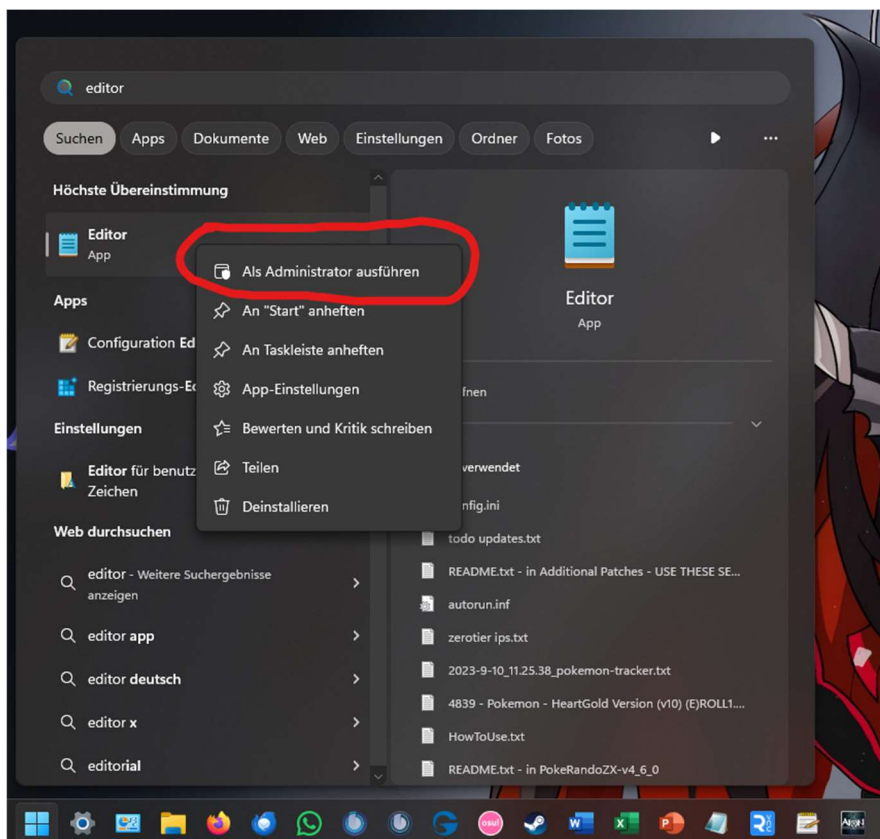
editor

Suchen Apps Dokumente Web Einstellungen Ordner Fotos ...

Höchste Übereinstimmung

Editor
App

Als Administrator ausführen
An "Start" anheften
An Taskleiste anheften
App-Einstellungen
Bewerten und Kritik schreiben
Teilen
Deinstallieren

Apps

Configuration Ed

Registrierungs-Ed

Einstellungen

Editor für benutz Zeichen

Web durchsuchen

editor - Weitere Suchergebnisse anzeigen

editor app

editor deutsch

editor x

editorial

Editor
App

fnen

verwendet

nfig.ini

todo updates.txt

README.txt - in Additional Patches - USE THESE SE...

autorun.inf

zerotier ips.txt

2023-9-10_11.25.38_pokemon-tracker.txt

4839 - Pokemon - HeartGold Version (v10) (E)ROLL1....

HowToUse.txt

README.txt - in PokeRandoZX-v4_6_0